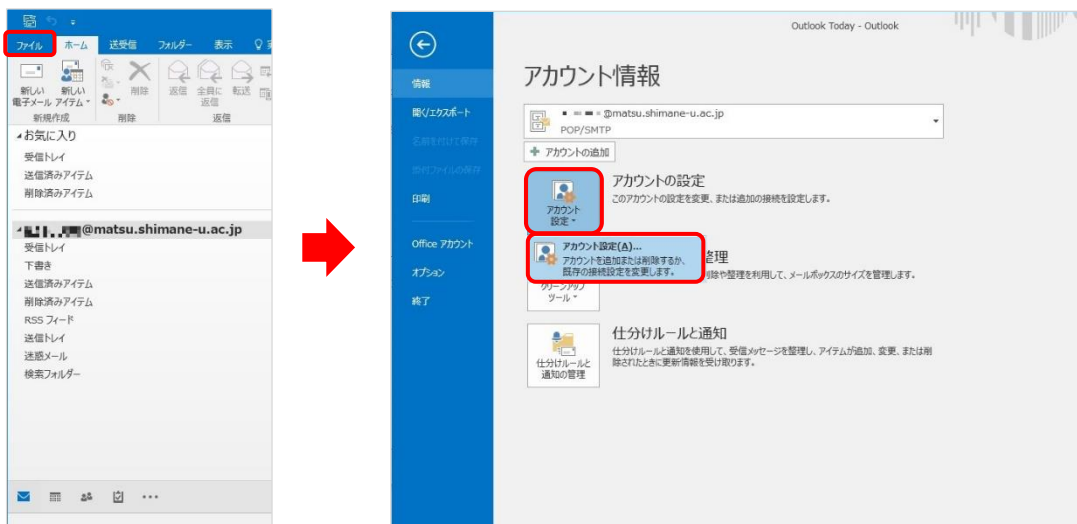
ファイル　ホーム　送受信　フォルダー　表示

新しい電子メール　新しいアイテム　削除　返信　全員に返信　転送

新規作成　削除　返信

お気に入り
受信トレイ
送信済みアイテム
削除済みアイテム

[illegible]@matsu.shimane-u.ac.jp
受信トレイ
下書き
送信済みアイテム
削除済みアイテム
RSS フィード
送信トレイ
迷惑メール
検索フォルダー

Outlook Today - Outlook

情報
開く/エクスポート
名前を付けて保存
添付ファイルの保存
印刷
Office アカウント
オプション
終了

アカウント情報

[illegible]@matsu.shimane-u.ac.jp
POP/SMTP

アカウントの追加

アカウントの設定
このアカウントの設定を変更、または追加の接続を設定します。

アカウント設定

アカウント設定(A)...
アカウントを追加または削除するか、既存の接続設定を変更します。

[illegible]整理
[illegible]削除や整理を利用して、メールボックスのサイズを管理します。

クリーンアップツール

仕分けルールと通知
仕分けルールと通知を使用して、受信メッセージを整理し、アイテムが追加、変更、または削除されたときに更新情報を受け取ります。

仕分けルールと通知の管理